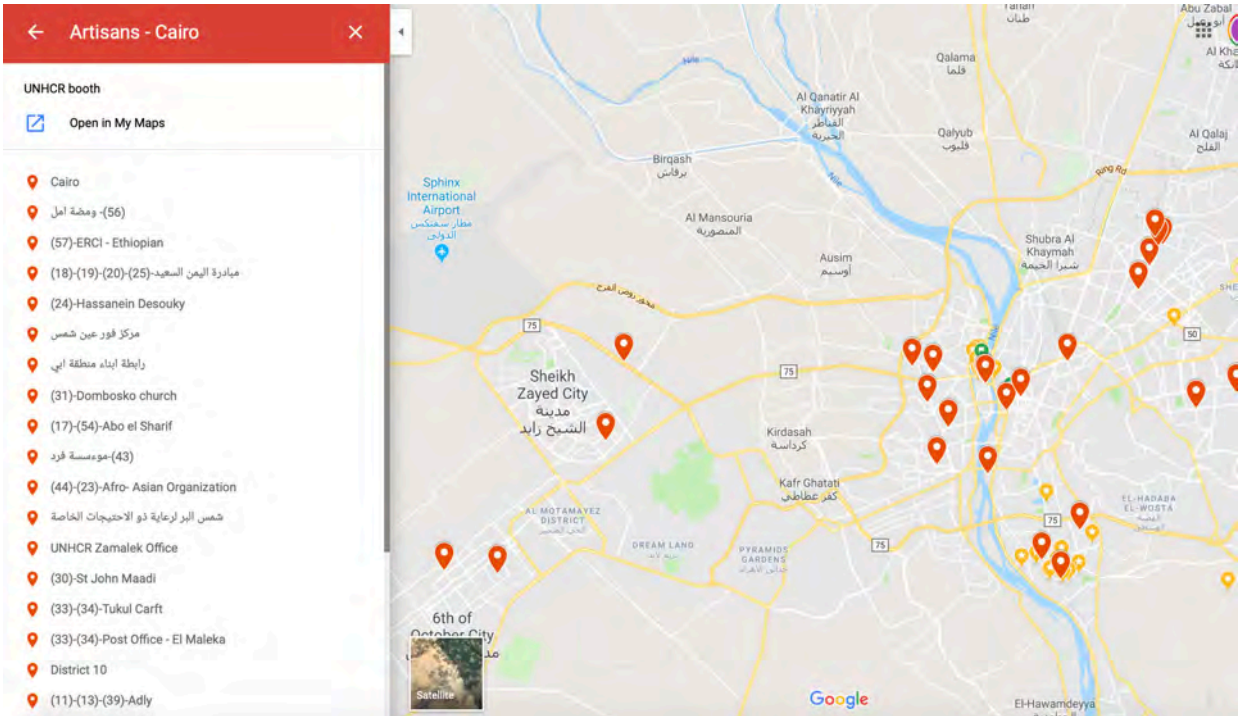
Artisans - Cairo

UNHCR booth

Open in My Maps

Cairo
(56)- ومضة امل
(57)-ERCI - Ethiopian
(18)-(19)-(20)-(25)-مبادرة اليمن السعيد
(24)-Hassanein Desouky
مركز فور عين شمس
رابطة ابناء منطقة ابي
(31)-Dombosko church
(17)-(54)-Abo el Sharif
(43)-موءسسة فرد
(44)-(23)-Afro- Asian Organization
شمس البر لرعاية ذو الاحتيجات الخاصة
UNHCR Zamalek Office
(30)-St John Maadi
(33)-(34)-Tukul Carft
(33)-(34)-Post Office - El Maleka
District 10
(11)-(13)-(39)-Adly

Tahan
طنان
Abu Zabal
Qalama
قلما
Al Qanatir Al Khayriyyah
القناطر الخيرية
Qalyub
قليوب
Al Qalaj
القلج
Birqash
برقاش
Sphinx International Airport
مطار سفينكس الدولي
Al Mansouria
المنصورية
Ausim
أوسيم
Shubra Al Khaymah
شبرا الخيمة
Ring Rd
Nile
محور روض الفرج
75
75
50
Sheikh Zayed City
مدينة الشيخ زايد
Kirdasah
كرداسة
Kafr Ghatati
كفر غطاطي
AL MOTAMAYEZ DISTRICT
DREAM LAND
PYRAMIDS GARDENS
حدائق الأهرام
75
75
EL-HADABA EL-WOSTA
6th of October City
Satellite
Google
El-Hawamdeyya